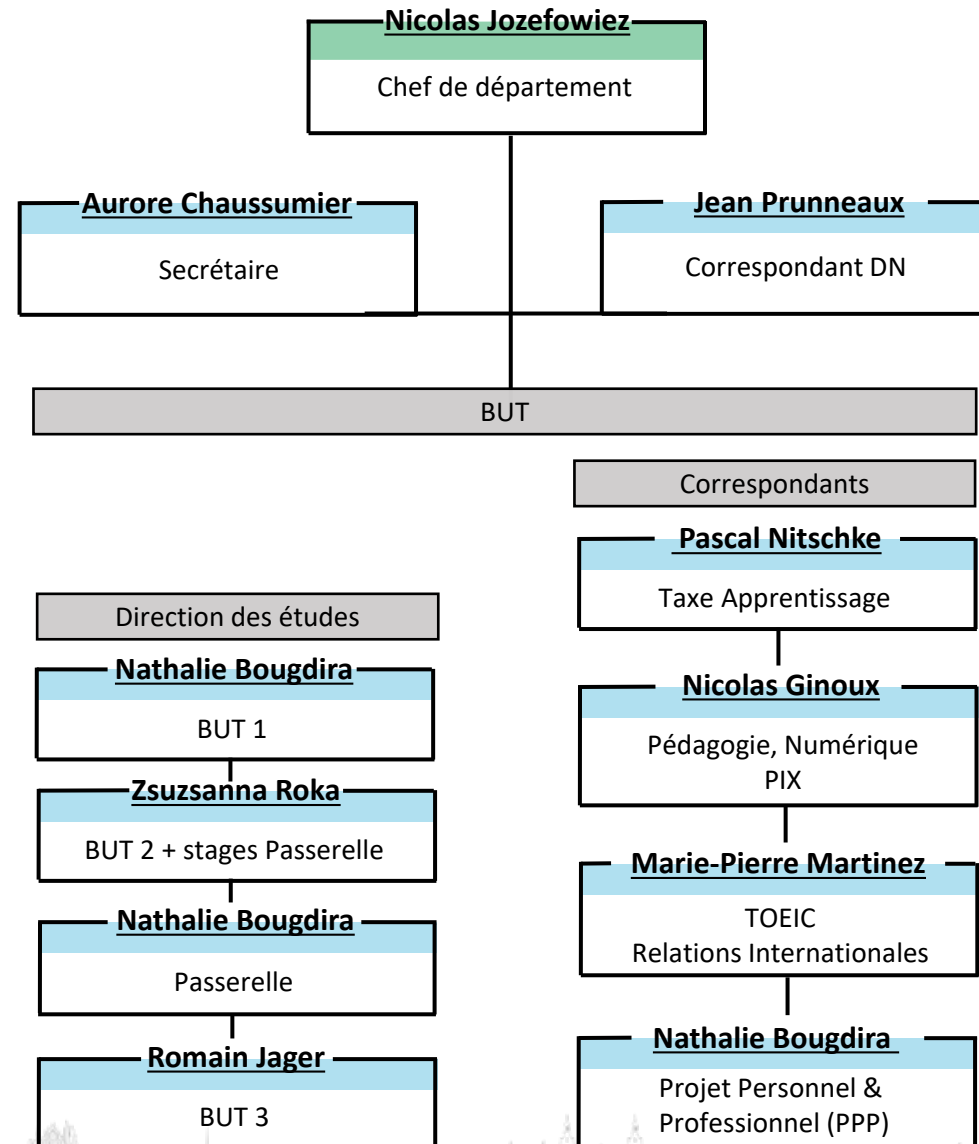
Nicolas Jozefowiez
Chef de département

Aurore Chaussumier
Secrétaire

Jean Prunneaux
Correspondant DN

BUT

Correspondants

Pascal Nitschke
Taxe Apprentissage

Nicolas Ginoux
Pédagogie, Numérique
PIX

Marie-Pierre Martinez
TOEIC
Relations Internationales

Nathalie Bougdira
Projet Personnel & Professionnel (PPP)

Direction des études

Nathalie Bougdira
BUT 1

Zsuzsanna Roka
BUT 2 + stages Passerelle

Nathalie Bougdira
Passerelle

Romain Jager
BUT 3